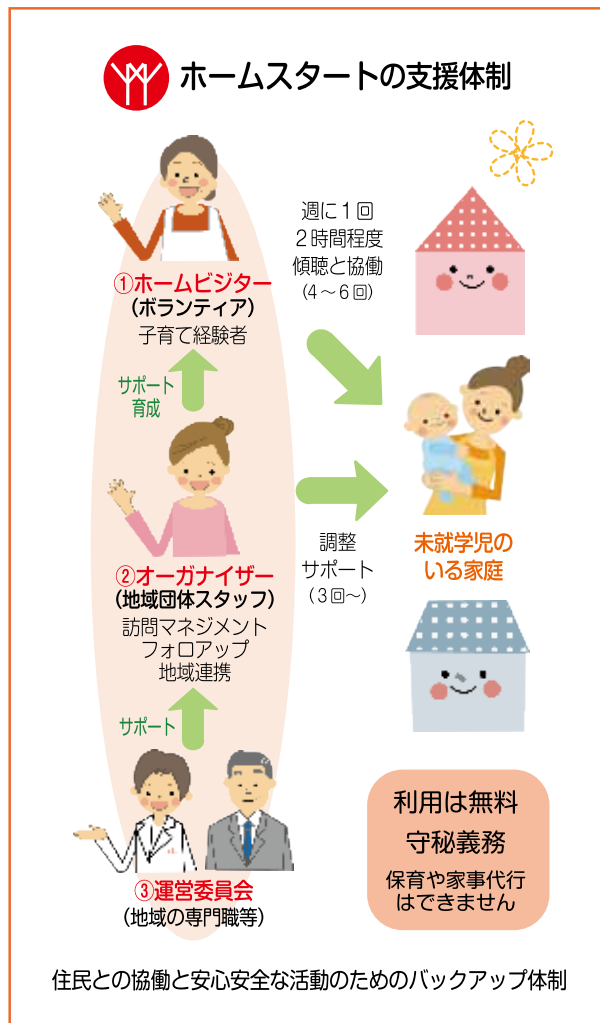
ホームスタートの支援体制

週に１回
２時間程度
傾聴と協働
（４～６回）

①ホームビジター
（ボランティア）
子育て経験者

サポート
育成

②オーガナイザー
（地域団体スタッフ）
訪問マネジメント
フォロアップ
地域連携

調整
サポート
（３回～）

未就学児の
いる家庭

サポート

③運営委員会
（地域の専門職等）

利用は無料
守秘義務
保育や家事代行
はできません

住民との協働と安心安全な活動のためのバックアップ体制